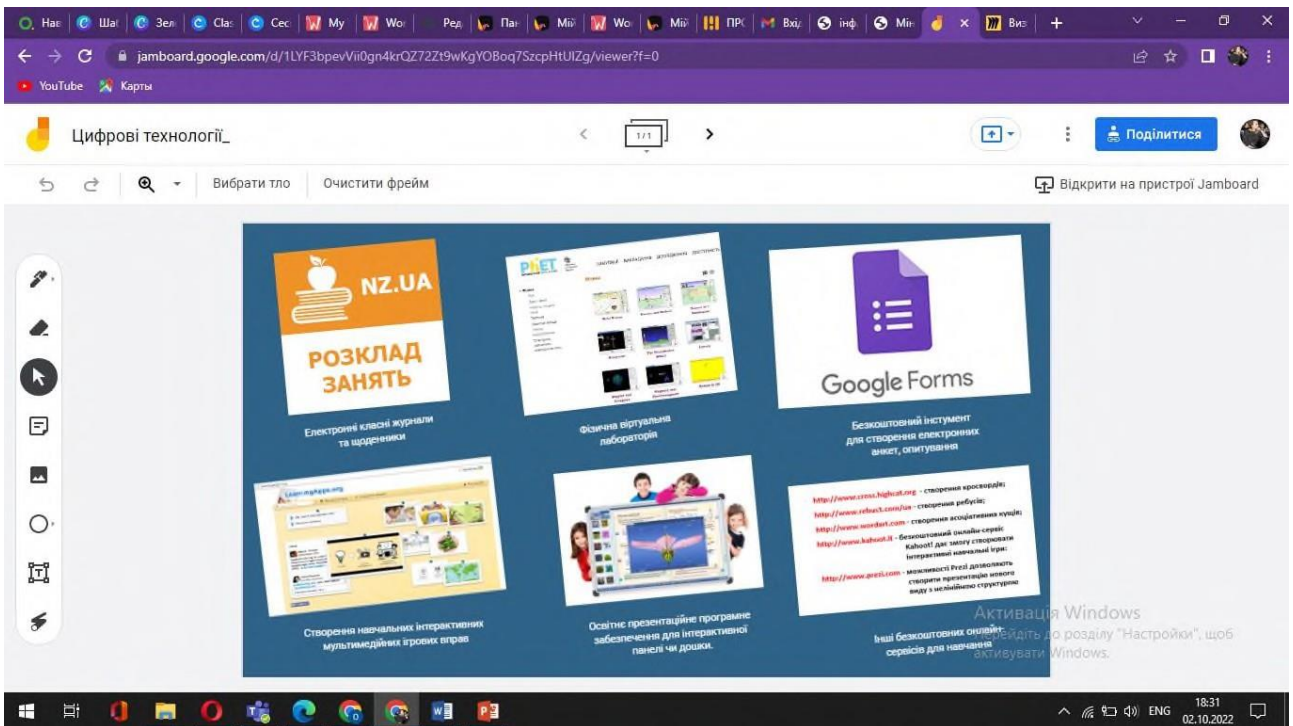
Нав | Шаб | Зел | Clas | Сес | My | Wor | Ред | Пан | Мій | Wor | Мій | ПРС | Вхід | інф | Мін | × | Виз | +

jamboard.google.com/d/1LYF3bpevVii0gn4krQZ72Zt9wKgYOBoq7SzcpHtUIZg/viewer?f=0

YouTube Карты

Цифрові технології_

1/1

Поділитися

Вибрати тло Очистити фрейм

Відкрити на пристрої Jamboard

NZ.UA

РОЗКЛАД ЗАНЯТЬ

Електронні класні журнали та щоденники

PhET

Фізична віртуальна лабораторія

Google Forms

Безкоштовний інстумент для створення електронних анкет, опитування

LearningApps.org

Створення навчальних інтерактивних мультимедійних ігрових вправ

Освітнє презентаційне програмне забезпечення для інтерактивної панелі чи дошки.

http://www.cross.highcat.org - створення кросвордів;
http://www.rebus1.com/ua - створення ребусів;
http://www.wordart.com - створення асоціативних кущів;
http://www.kahoot.it - безкоштовний онлайн-сервіс Kahoot! дає змогу створювати інтерактивні навчальні ігри;
http://www.prezi.com - можливості Prezi дозволяють створити презентацію нового виду з нелінійною структурою

Інші безкоштовних онлайн-сервісів для навчання

Активація Windows
Перейдіть до розділу "Настройки", щоб активувати Windows.

ENG 18:31 02.10.2022